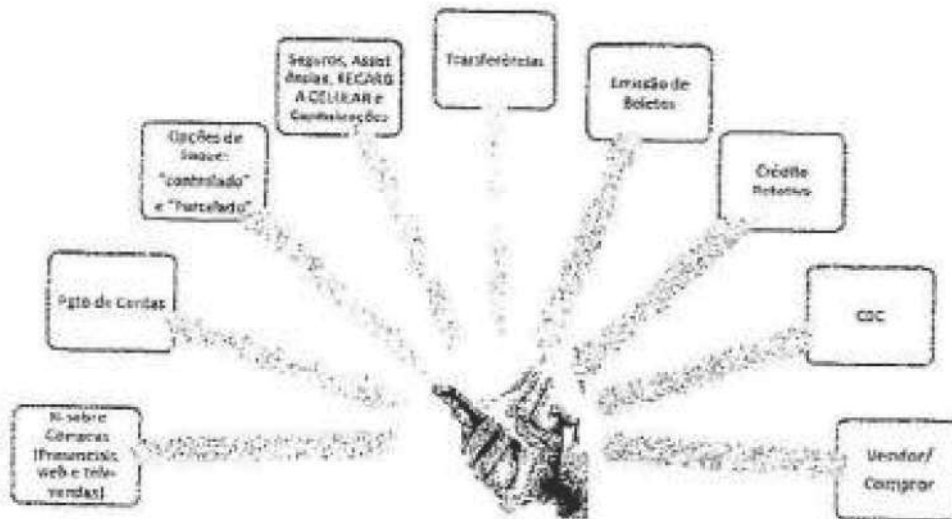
Seguros, Assistências, RECARGA CELULAR e Capitalizações

Transferências

Emissão de Boletos

Opções de Saque: "controlado" e "Parcelado"

Crédito Rotativo

Pgto de Contas

CDC

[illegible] sobre Compras (Presenciais, web e televendas)

Vender/ Comprar